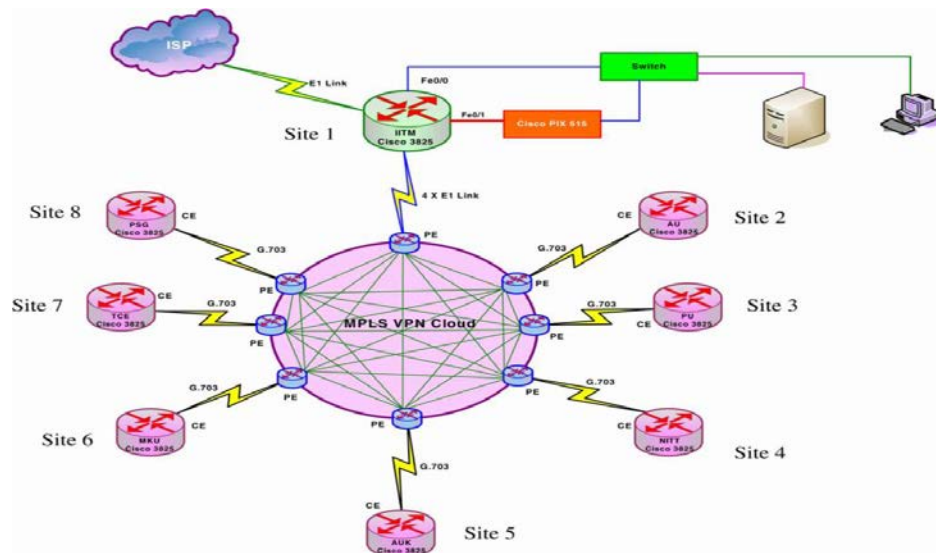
ISP

E1 Link

Fe0/0

Switch

Fe0/1

Cisco PIX 515

Site 1

IITM
Cisco 3825

4 X E1 Link

Site 8

CE

PSG
Cisco 3825

G.703

PE

Site 2

CE

AU
Cisco 3825

G.703

PE

Site 7

CE

TCE
Cisco 3825

G.703

PE

MPLS VPN Cloud

G.703

PE

PU
Cisco 3825

CE

Site 3

G.703

PE

G.703

PE

Site 6

MKU
Cisco 3825

CE

PE

CE

NITT
Cisco 3825

Site 4

G.703

CE

AUK
Cisco 3825

Site 5